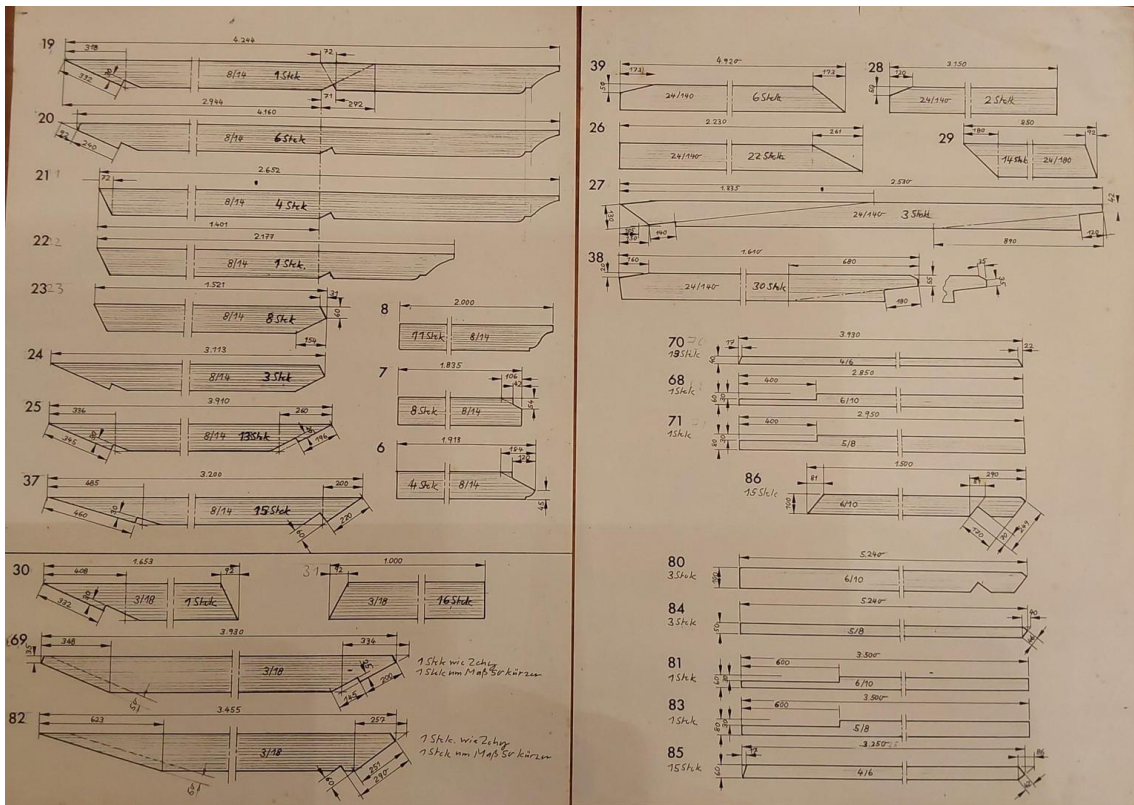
19
4.244
318
72
332
8/14 1 Stck
71
292
2.944

20
4.160
8/14 6 Stck
240

21
2.652
72
8/14 4 Stck
1.401

22
2.177
8/14 1 Stck.

23
1.521
8/14 8 Stck
154

8
2.000
11 Stck 8/14

24
3.113
8/14 3 Stck

7
1.835
106
8 Stck 8/14

25
336
3.910
260
345
8/14 13 Stck
196

6
1.913
124
4 Stck 8/14

37
3.200
485
200
460
8/14 15 Stck
230

30
1.653
408
3/18 1 Stck
332

31
1.000
3/18 16 Stck

69
3.930
348
336
3/18
200
1 Stck wie Zchng
1 Stck um Maß 50 kürzen

82
3.455
623
257
3/18
251
230
1 Stck wie Zchng
1 Stck um Maß 50 kürzen

39
4.920
173
173
24/140 6 Stck

28
3.150
24/140 2 Stck

26
2.230
261
24/140 22 Stck

29
850
180
92
14 Stck 24/180

27
2.570
1.835
24/140 3 Stck
140
890
120

38
1.640
680
260
24/140 30 Stck
180

70
3.930
19 Stck
17
22
4/6

68
1 Stck
2.850
400
6/10

71
1 Stck
2.950
600
5/8

86
15 Stck
1.500
81
290
6/10
425

80
3 Stck
5.240
6/10

84
3 Stck
5.240
5/8

81
1 Stck
3.500
600
6/10

83
1 Stck
3.500
600
5/8

85
15 Stck
3.350
86
4/6